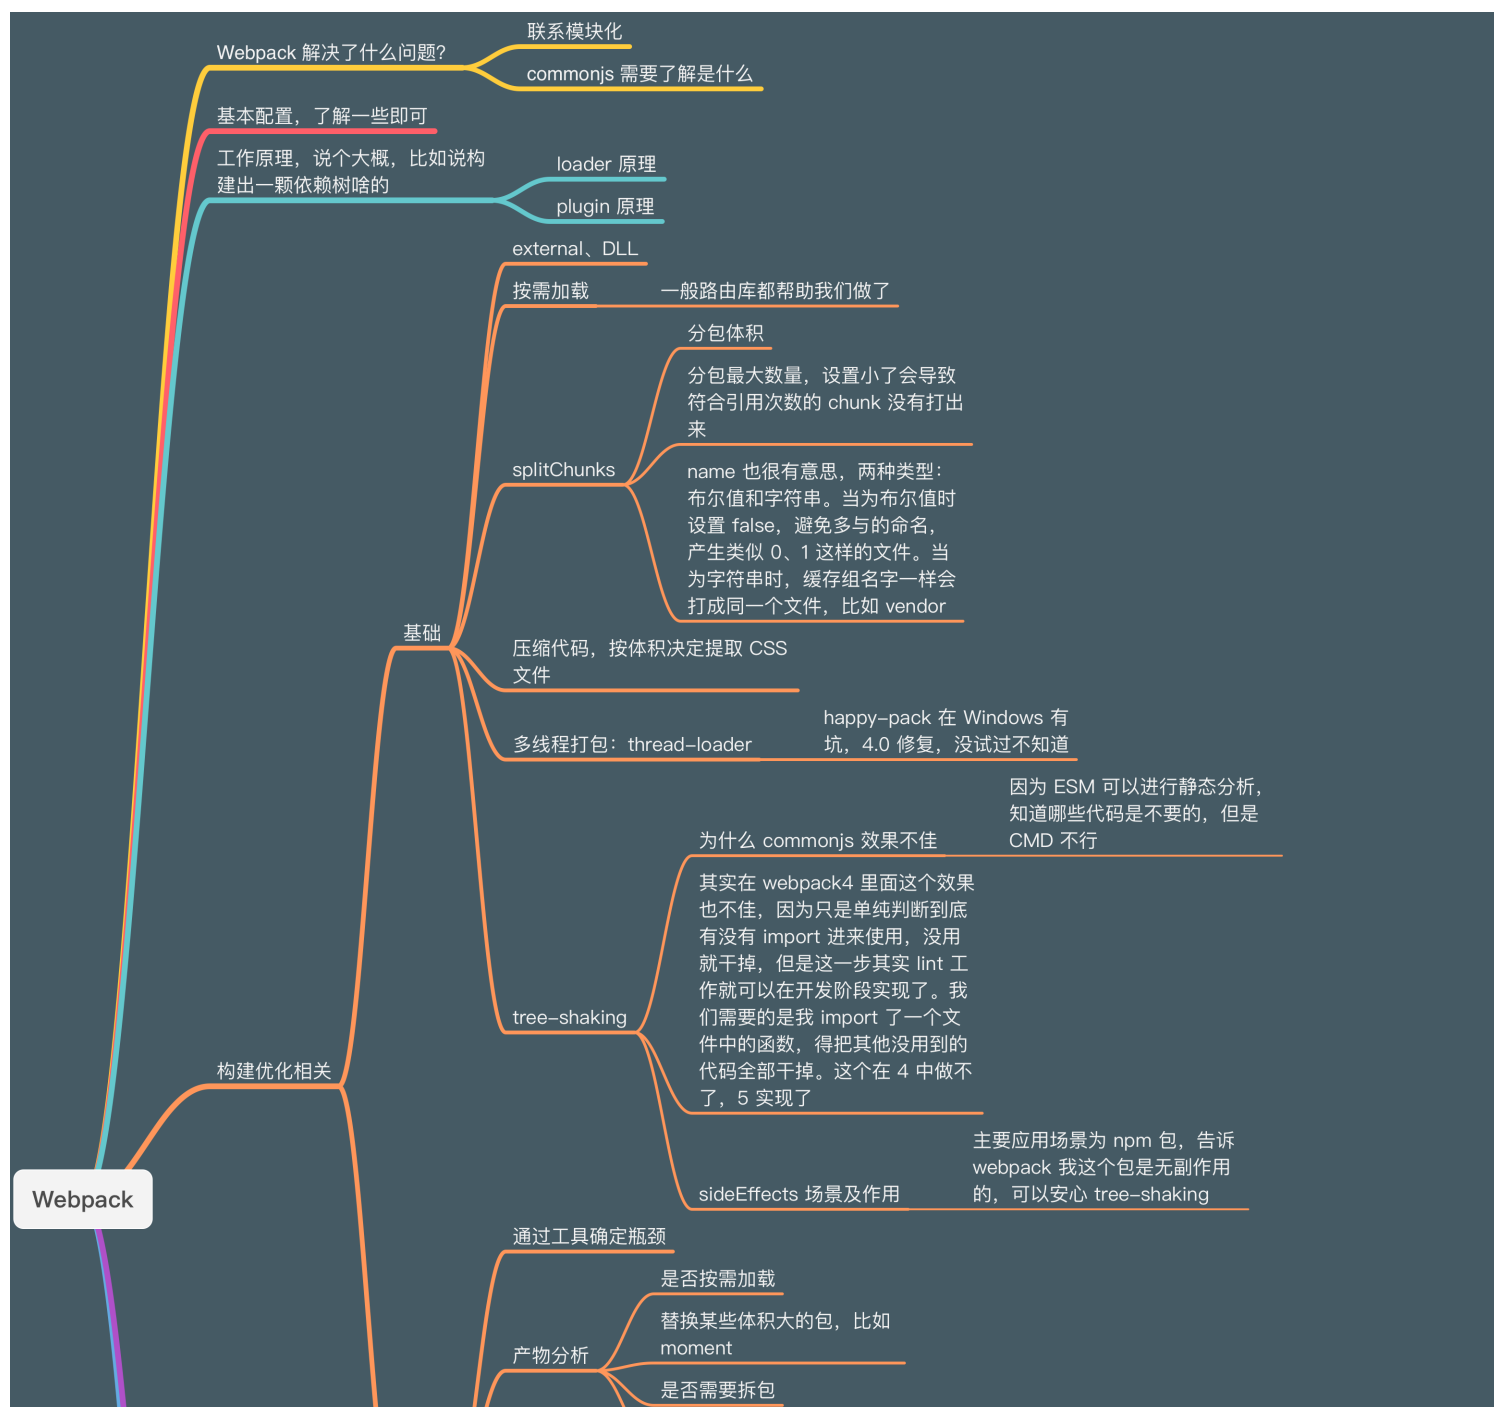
Webpack

Webpack 解决了什么问题?

联系模块化

commonjs 需要了解是什么

基本配置，了解一些即可

工作原理，说个大概，比如说构建出一颗依赖树啥的

loader 原理

plugin 原理

构建优化相关

基础

external、DLL

按需加载

一般路由库都帮助我们做了

splitChunks

分包体积

分包最大数量，设置小了会导致符合引用次数的 chunk 没有打出来

name 也很有意思，两种类型：布尔值和字符串。当为布尔值时设置 false，避免多与的命名，产生类似 0、1 这样的文件。当为字符串时，缓存组名字一样会打成同一个文件，比如 vendor

压缩代码，按体积决定提取 CSS 文件

多线程打包：thread-loader

happy-pack 在 Windows 有坑，4.0 修复，没试过不知道

tree-shaking

为什么 commonjs 效果不佳

因为 ESM 可以进行静态分析，知道哪些代码是不要的，但是 CMD 不行

其实在 webpack4 里面这个效果也不佳，因为只是单纯判断到底有没有 import 进来使用，没用就干掉，但是这一步其实 lint 工作就可以在开发阶段实现了。我们需要的是我 import 了一个文件中的函数，得把其他没用到的代码全部干掉。这个在 4 中做不了，5 实现了

sideEffects 场景及作用

主要应用场景为 npm 包，告诉 webpack 我这个包是无副作用的，可以安心 tree-shaking

通过工具确定瓶颈

产物分析

是否按需加载

替换某些体积大的包，比如 moment

是否需要拆包